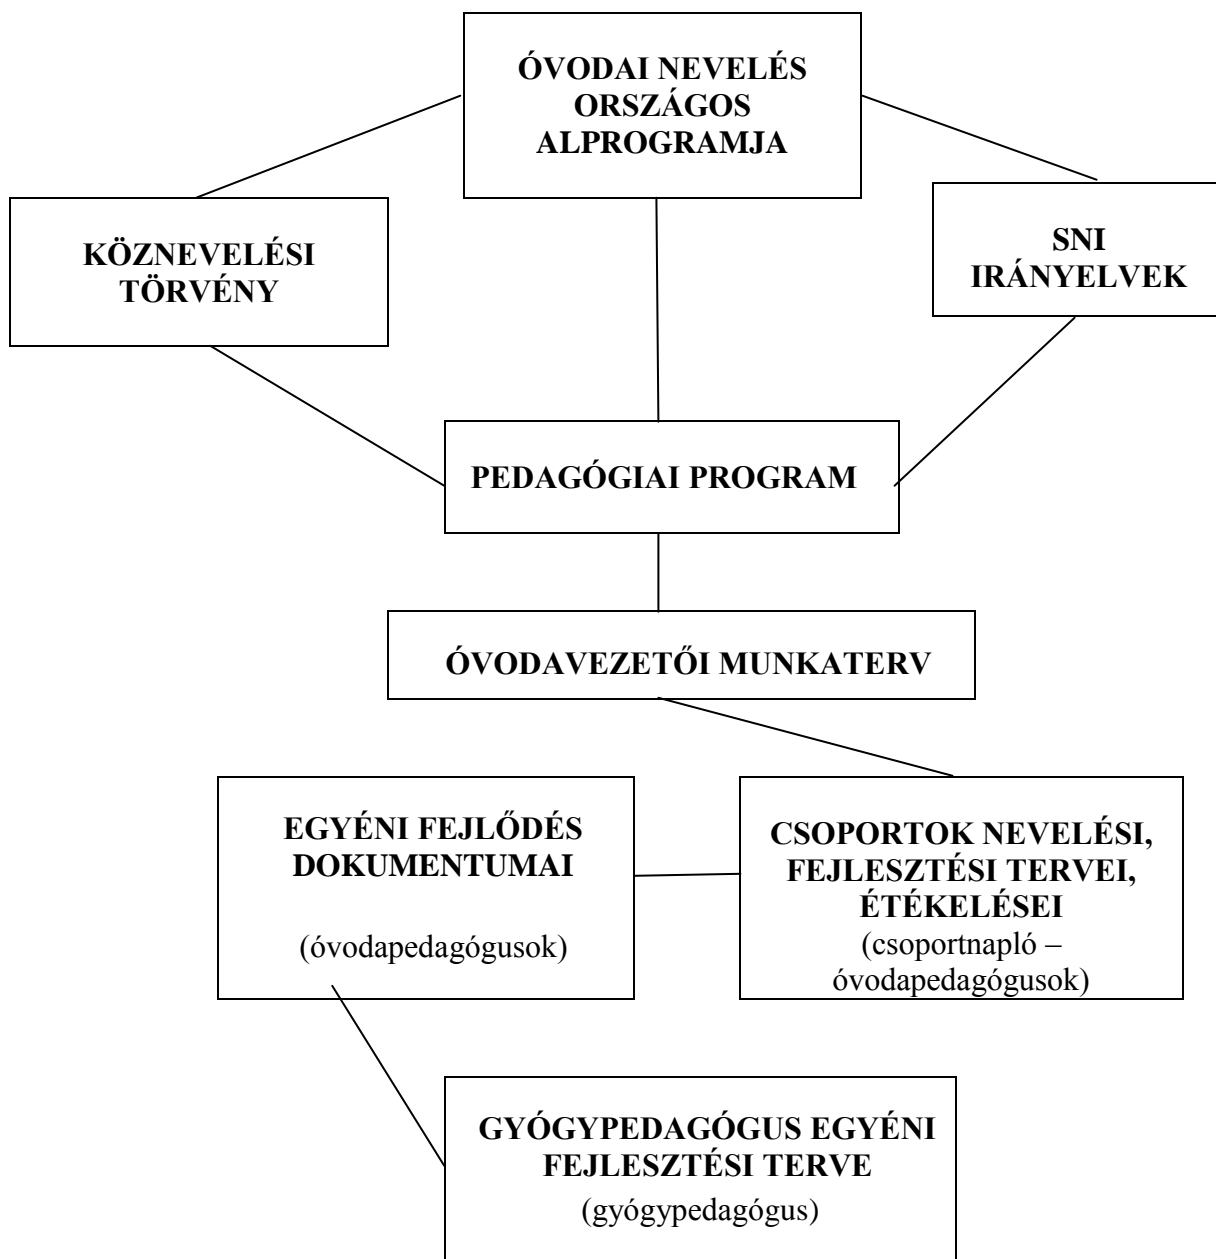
ÓVODAI NEVELÉS ORSZÁGOS ALPROGRAMJA

KÖZNEVELÉSI TÖRVÉNY

SNI IRÁNYELVEK

PEDAGÓGIAI PROGRAM

ÓVODAVEZETŐI MUNKATERV

EGYÉNI FEJLŐDÉS DOKUMENTUMAI

(óvodapedagógusok)

CSOPORTOK NEVELÉSI, FEJLESZTÉSI TERVEI, ÉTÉKELÉSEI
(csoportnapló – óvodapedagógusok)

GYÓGYPEDAGÓGUS EGYÉNI FEJLESZTÉSI TERVE
(gyógypedagógus)